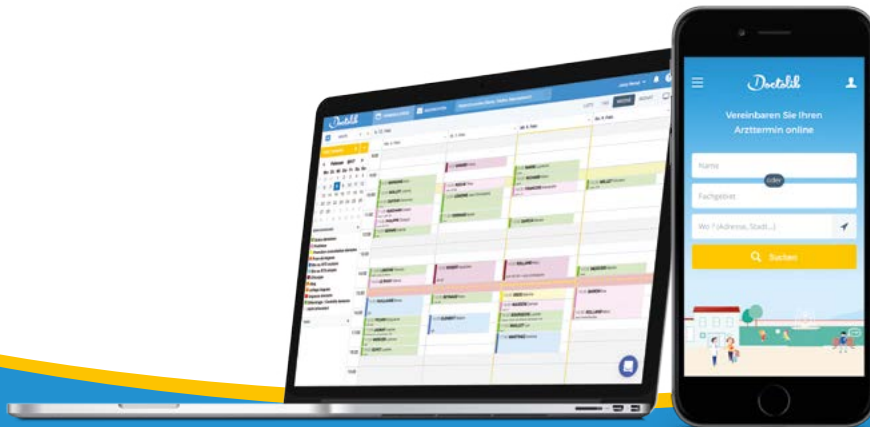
Doctolib

Vereinbaren Sie Ihren Arzttermin online

Name

oder

Fachgebiet

Wo ? (Adresse, Stadt...)

Suchen

Doctolib

Februar 2017

Mo. 6. Feb.

Di. 7. Feb.

Mi. 8. Feb.

Do. 9. Feb.

LISTE

TAG

WOCHE

MONAT